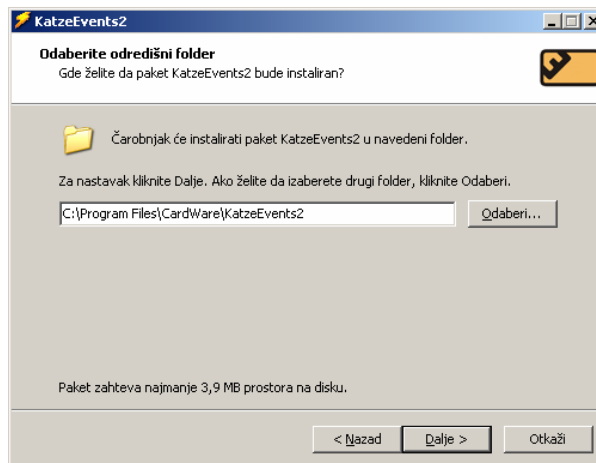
KatzeEvents2

Odaberite odredišni folder
Gde želite da paket KatzeEvents2 bude instaliran?

Čarobnjak će instalirati paket KatzeEvents2 u navedeni folder.

Za nastavak kliknite Dalje. Ako želite da izaberete drugi folder, kliknite Odaberi.

C:\Program Files\CardWare\KatzeEvents2

Odaberi...

Paket zahteva najmanje 3,9 MB prostora na disku.

< Nazad

Dalje >

Otkaži